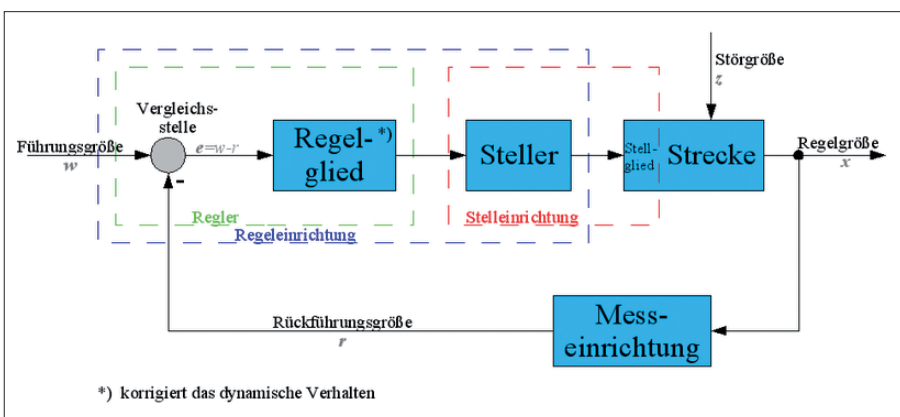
Störgröße
$z$

Vergleichsstelle

Führungsgröße
$w$

$e=w-r$

-

Regelglied *)

Steller

Stellglied

Strecke

Regelgröße
$x$

Regler

Regeleinrichtung

Stelleinrichtung

Rückführungsgröße
$r$

Messeinrichtung

*) korrigiert das dynamische Verhalten